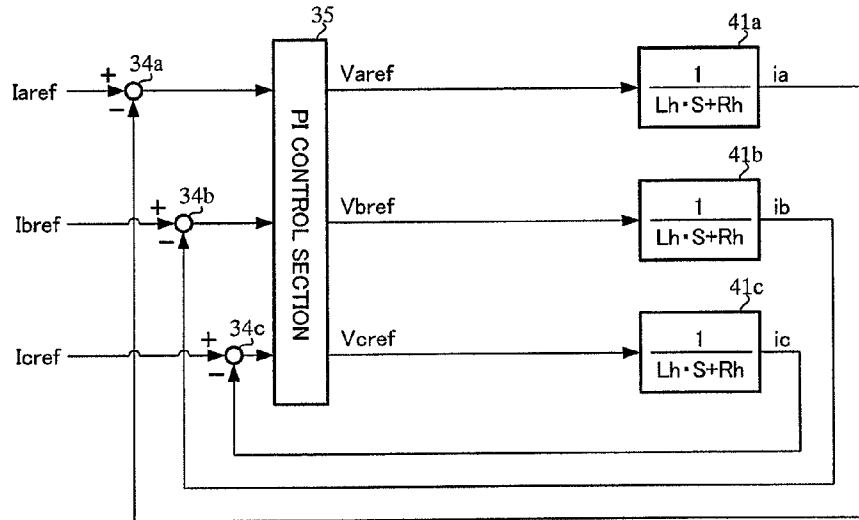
35

41a

+ 34a

Iaref

−

Varef

$\frac{1}{Lh \cdot S+Rh}$

ia

41b

+ 34b

Ibref

−

Vbref

$\frac{1}{Lh \cdot S+Rh}$

ib

PI CONTROL SECTION

41c

+ 34c

Icref

−

Vcref

$\frac{1}{Lh \cdot S+Rh}$

ic